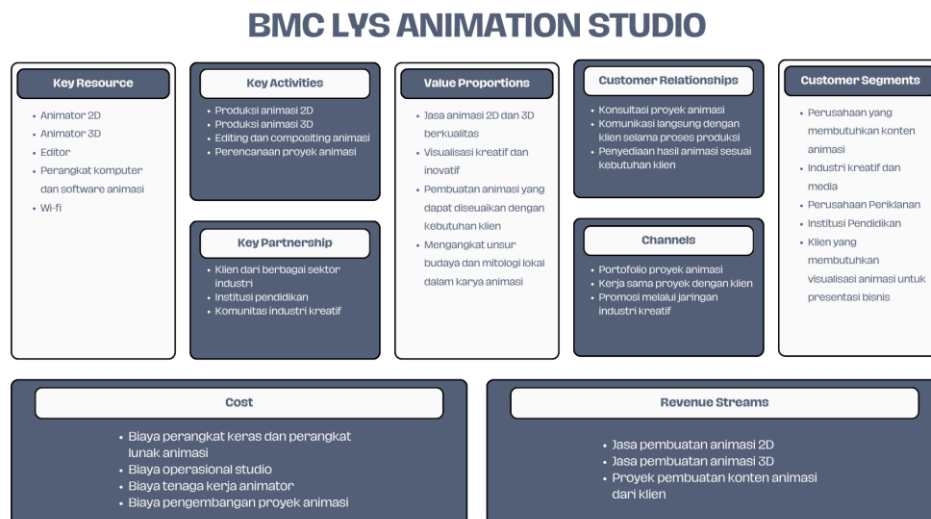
BMC LYS ANIMATION STUDIO

Key Resource

- Animator 2D
- Animator 3D
- Editor
- Perangkat komputer dan software animasi
- Wi-fi

Key Activities

- Produksi animasi 2D
- Produksi animasi 3D
- Editing dan compositing animasi
- Perencanaan proyek animasi

Key Partnership

- Klien dari berbagai sektor industri
- Institusi pendidikan
- Komunitas industri kreatif

Value Proportions

- Jasa animasi 2D dan 3D berkualitas
- Visualisasi kreatif dan inovatif
- Pembuatan animasi yang dapat disesuaikan dengan kebutuhan klien
- Mengangkat unsur budaya dan mitologi lokal dalam karya animasi

Customer Relationships

- Konsultasi proyek animasi
- Komunikasi langsung dengan klien selama proses produksi
- Penyediaan hasil animasi sesuai kebutuhan klien

Channels

- Portofolio proyek animasi
- Kerja sama proyek dengan klien
- Promosi melalui jaringan industri kreatif

Customer Segments

- Perusahaan yang membutuhkan konten animasi
- Industri kreatif dan media
- Perusahaan Periklanan
- Institusi Pendidikan
- Klien yang membutuhkan visualisasi animasi untuk presentasi bisnis

Cost

- Biaya perangkat keras dan perangkat lunak animasi
- Biaya operasional studio
- Biaya tenaga kerja animator
- Biaya pengembangan proyek animasi

Revenue Streams

- Jasa pembuatan animasi 2D
- Jasa pembuatan animasi 3D
- Proyek pembuatan konten animasi dari klien